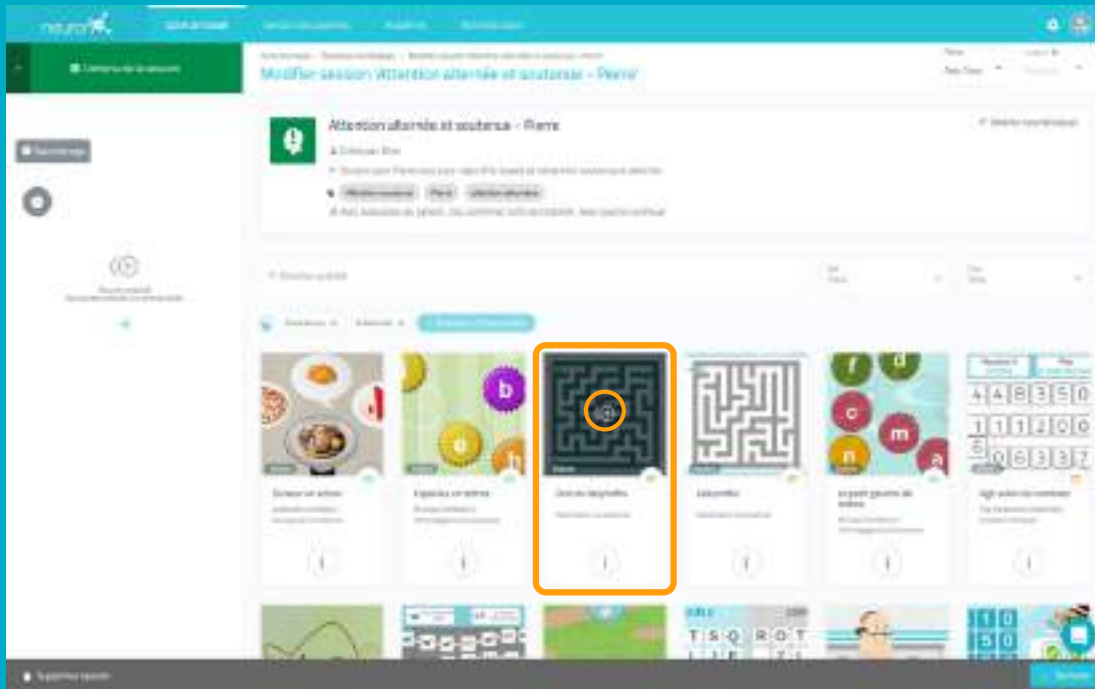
neuron

Modifier session 'Attention alternée et soutenue – Pierre'

Attention alternée et soutenue – Pierre

Attention soutenue Pierre Attention alternée

b

c

h

f

d

c

m

n

a

4 4 8 3 5 0

1 1 1 2 0 0

6 0 6 3 3 7

Labyrinthe

T S Q R O T

1 0

5 0